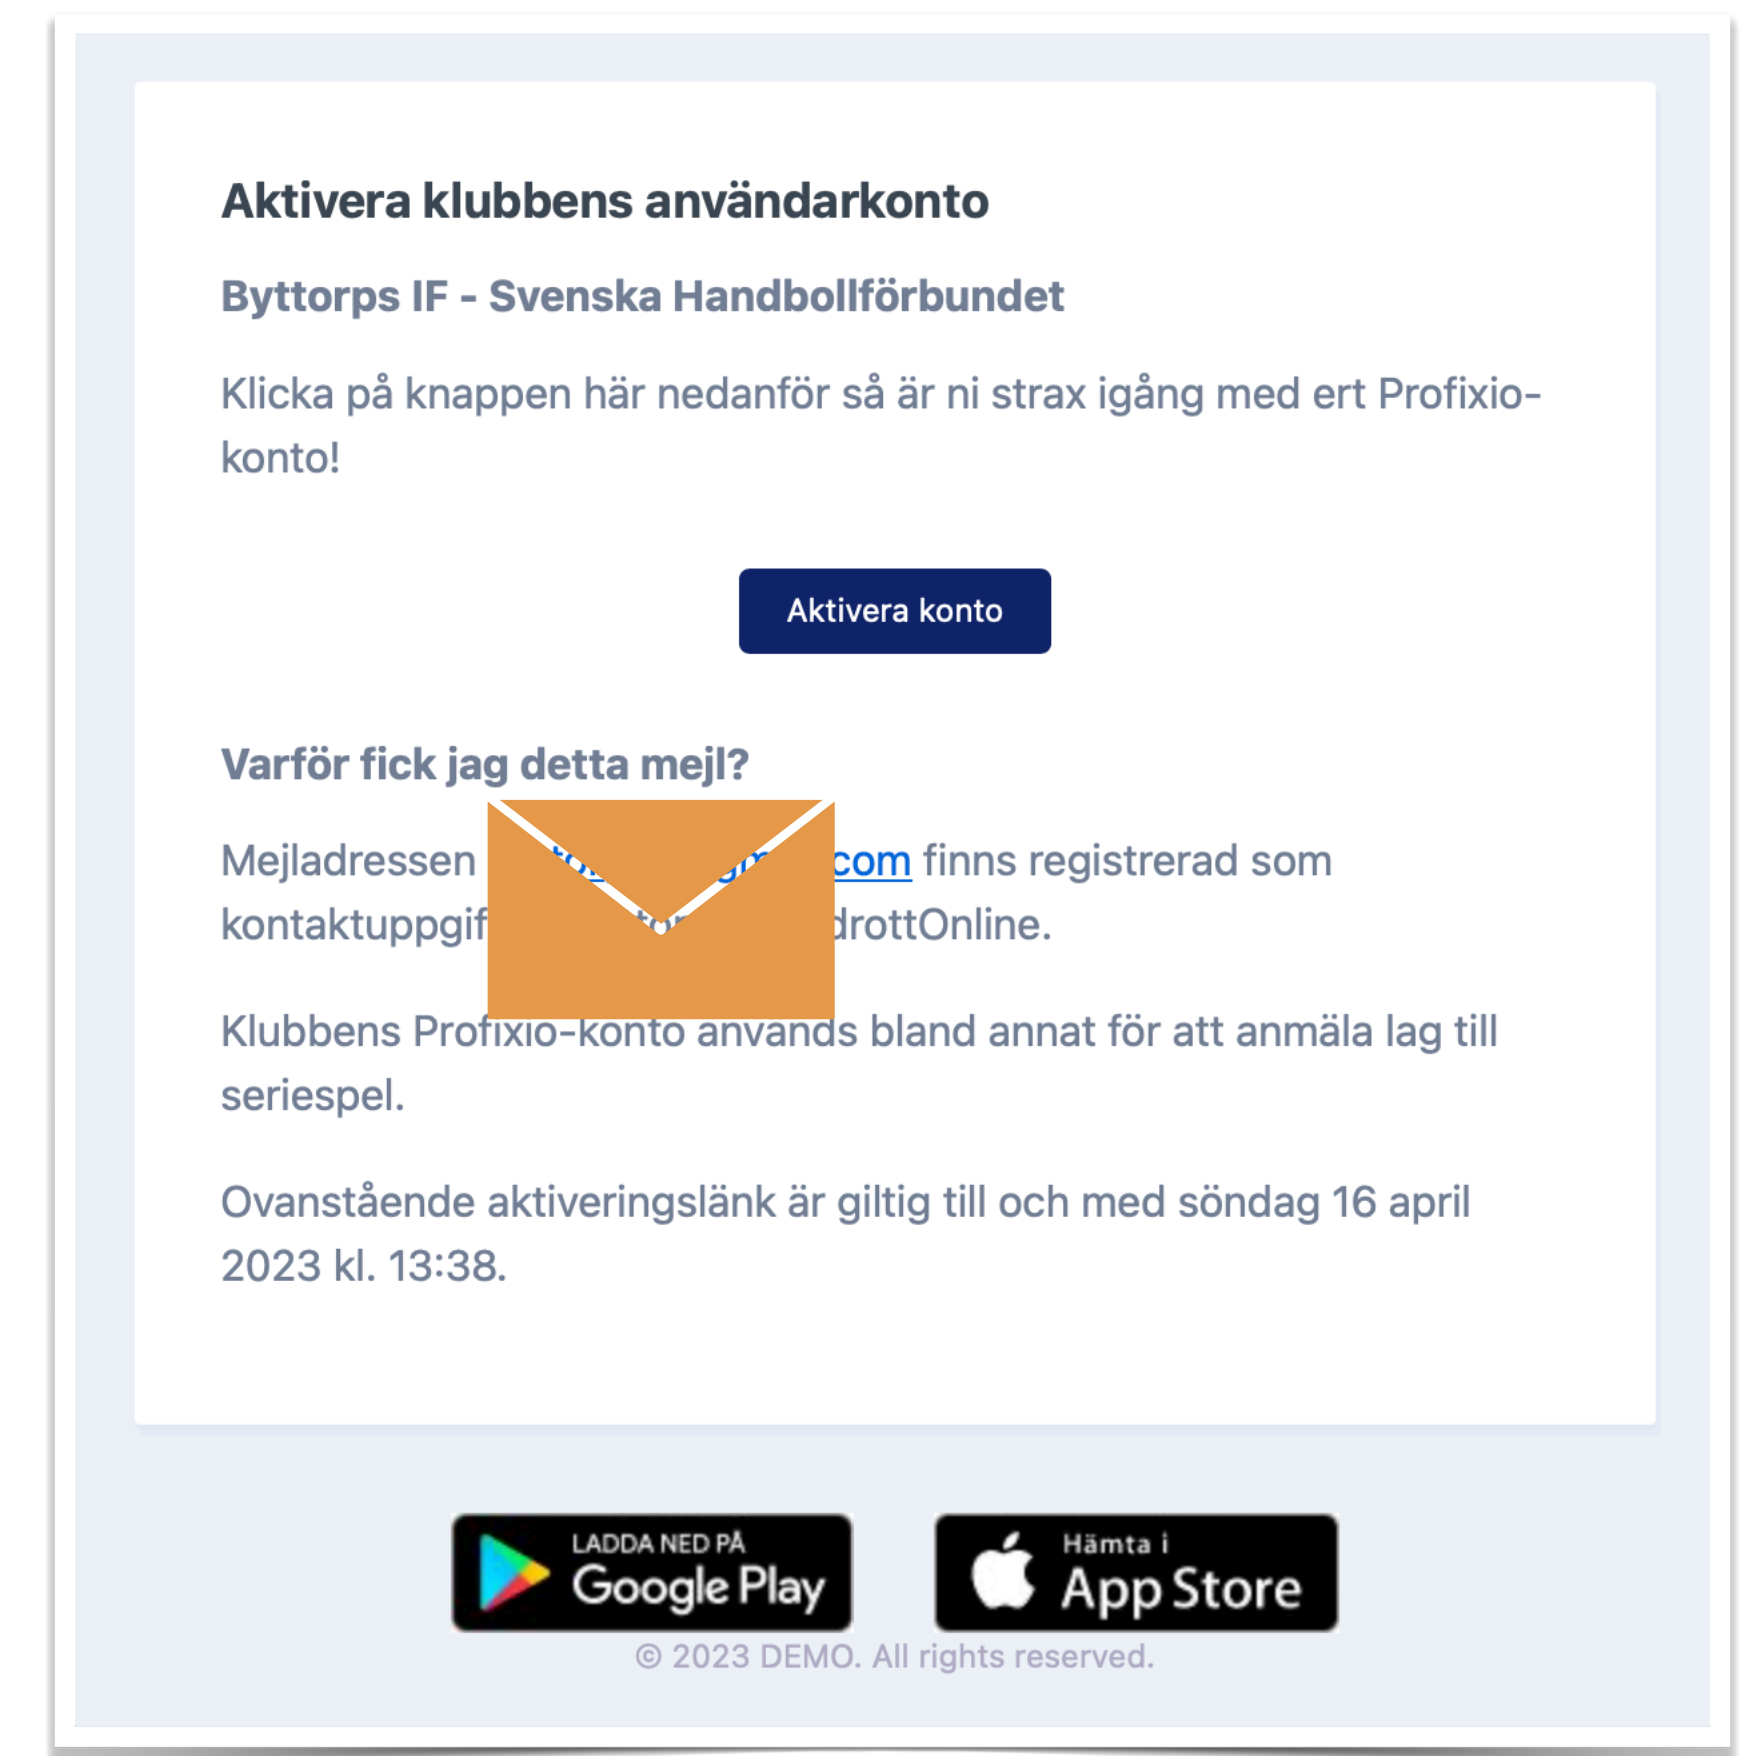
Aktivera klubbens användarkonto

Byttorps IF - Svenska Handbollförbundet

Klicka på knappen här nedanför så är ni strax igång med ert Profixio-konto!

Aktivera konto

Varför fick jag detta mejl?

Mejladressen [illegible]com finns registrerad som kontaktuppgif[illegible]drottOnline.

Klubbens Profixio-konto används bland annat för att anmäla lag till seriespel.

Ovanstående aktiveringslänk är giltig till och med söndag 16 april 2023 kl. 13:38.

LADDA NED PÅ Google Play

Hämta i App Store

© 2023 DEMO. All rights reserved.